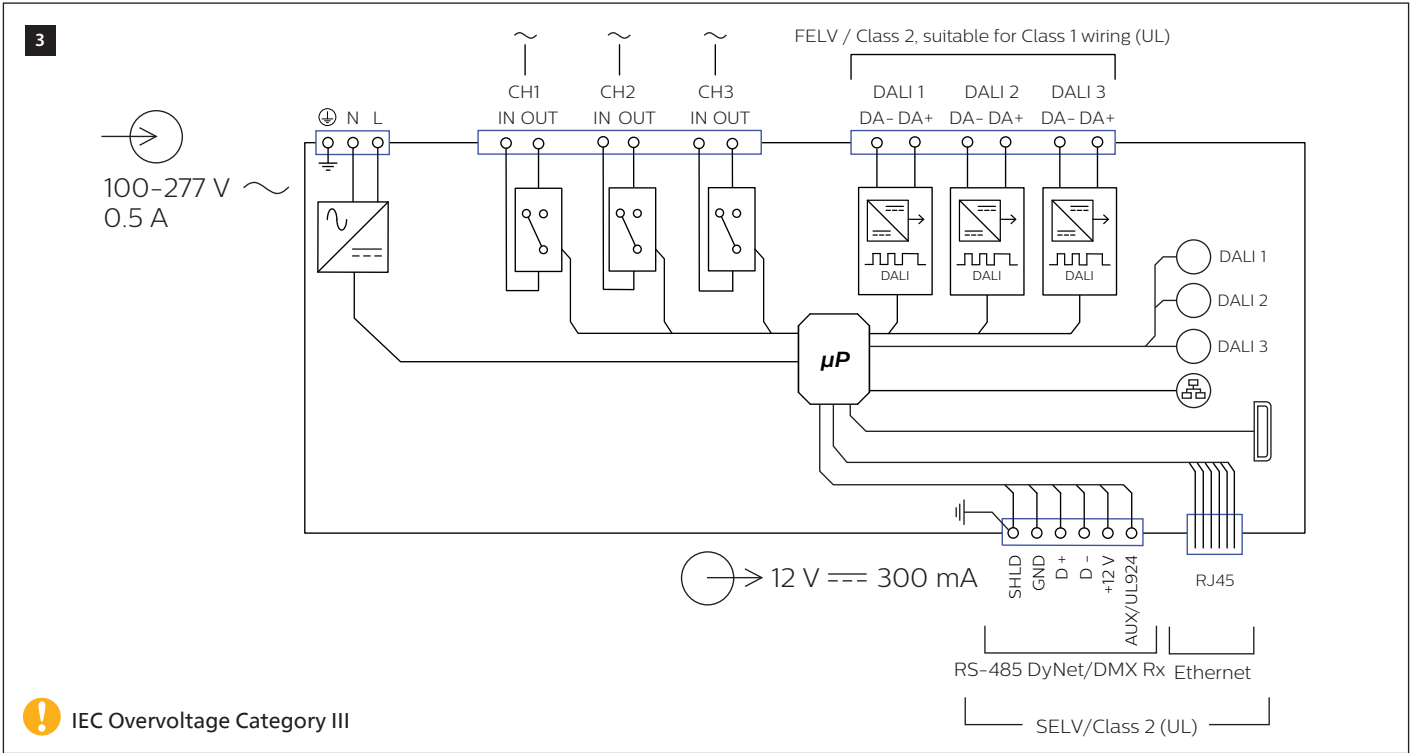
3

~ ~ ~

CH1 CH2 CH3

IN OUT IN OUT IN OUT

FELV / Class 2, suitable for Class 1 wiring (UL)

DALI 1 DALI 2 DALI 3

DA- DA+ DA- DA+ DA- DA+

N L

100-277 V ~
0.5 A

DALI DALI DALI

DALI 1

DALI 2

DALI 3

μP

12 V ⎓ 300 mA

SHLD GND D+ D- +12 V AUX/UL924

RJ45

RS-485 DyNet/DMX Rx Ethernet

SELV/Class 2 (UL)

IEC Overvoltage Category III